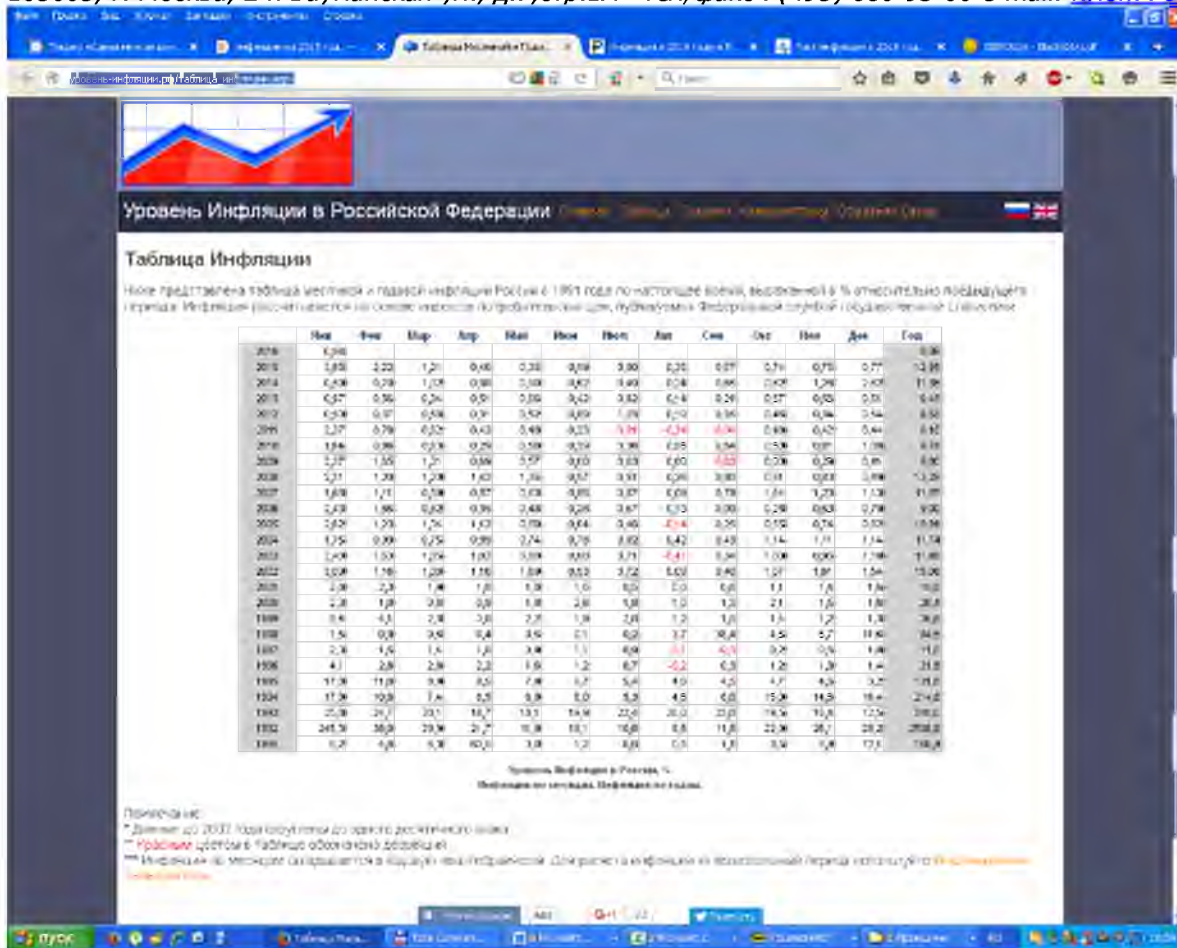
Уровень Инфляции в Российской Федерации

Таблица Инфляции

Ниже представлена таблица месячной и годовой инфляции России с 1991 года по настоящее время, выраженной в % относительно предыдущего периода. Инфляция рассчитывается на основе индексов потребительских цен, публикуемых Федеральной службой государственной статистики.

| | Янв | Фев | Мар | Апр | Май | Июн | Июл | Авг | Сен | Окт | Ноя | Дек | Год |
|---|---|---|---|---|---|---|---|---|---|---|---|---|---|
| 2016 | 0,96 | | | | | | | | | | | | 0,96 |
| 2015 | 3,85 | 2,22 | 1,21 | 0,46 | 0,35 | 0,19 | 0,80 | 0,35 | 0,57 | 0,74 | 0,75 | 0,77 | 12,91 |
| 2014 | 0,59 | 0,70 | 1,02 | 0,90 | 0,90 | 0,62 | 0,49 | 0,24 | 0,65 | 0,82 | 1,28 | 2,62 | 11,36 |
| 2013 | 0,97 | 0,56 | 0,34 | 0,51 | 0,66 | 0,42 | 0,82 | 0,14 | 0,21 | 0,57 | 0,56 | 0,51 | 6,45 |
| 2012 | 0,50 | 0,37 | 0,58 | 0,31 | 0,52 | 0,89 | 1,23 | 0,10 | 0,55 | 0,46 | 0,34 | 0,54 | 6,58 |
| 2011 | 2,37 | 0,78 | 0,62 | 0,43 | 0,48 | 0,23 | -0,01 | -0,24 | -0,04 | 0,48 | 0,42 | 0,44 | 6,10 |
| 2010 | 1,64 | 0,86 | 0,63 | 0,29 | 0,50 | 0,39 | 0,36 | 0,55 | 0,84 | 0,50 | 0,81 | 1,08 | 8,78 |
| 2009 | 2,37 | 1,65 | 1,31 | 0,69 | 0,57 | 0,60 | 0,63 | 0,00 | -0,03 | 0,00 | 0,29 | 0,41 | 8,80 |
| 2008 | 2,31 | 1,20 | 1,20 | 1,42 | 1,35 | 0,97 | 0,51 | 0,36 | 0,80 | 0,91 | 0,83 | 0,69 | 13,28 |
| 2007 | 1,68 | 1,11 | 0,59 | 0,57 | 0,63 | 0,95 | 0,87 | 0,09 | 0,79 | 1,64 | 1,23 | 1,13 | 11,87 |
| 2006 | 2,43 | 1,66 | 0,82 | 0,35 | 0,48 | 0,28 | 0,67 | 0,19 | 0,09 | 0,28 | 0,63 | 0,79 | 9,00 |
| 2005 | 2,62 | 1,23 | 1,34 | 1,12 | 0,80 | 0,64 | 0,46 | -0,14 | 0,25 | 0,55 | 0,74 | 0,82 | 10,91 |
| 2004 | 1,75 | 0,99 | 0,75 | 0,99 | 0,74 | 0,78 | 0,92 | 0,42 | 0,43 | 1,14 | 1,11 | 1,14 | 11,74 |
| 2003 | 2,40 | 1,63 | 1,05 | 1,02 | 0,80 | 0,80 | 0,71 | -0,41 | 0,34 | 1,00 | 0,96 | 1,10 | 11,99 |
| 2002 | 3,09 | 1,16 | 1,08 | 1,16 | 1,69 | 0,53 | 0,72 | 0,09 | 0,40 | 1,07 | 1,61 | 1,54 | 15,06 |
| 2001 | 2,8 | 2,3 | 1,9 | 1,8 | 1,8 | 1,6 | 0,5 | 0,0 | 0,6 | 1,1 | 1,4 | 1,6 | 18,8 |
| 2000 | 2,3 | 1,0 | 0,6 | 0,9 | 1,8 | 2,6 | 1,8 | 1,0 | 1,3 | 2,1 | 1,5 | 1,6 | 20,1 |
| 1999 | 8,4 | 4,1 | 2,8 | 3,0 | 2,2 | 1,9 | 2,8 | 1,2 | 1,5 | 1,4 | 1,2 | 1,3 | 36,5 |
| 1998 | 1,5 | 0,9 | 0,6 | 0,4 | 0,5 | 0,1 | 0,2 | 3,7 | 38,4 | 4,5 | 5,7 | 11,6 | 84,5 |
| 1997 | 2,3 | 1,5 | 1,4 | 1,0 | 0,9 | 1,1 | 0,9 | -0,1 | -0,3 | 0,2 | 0,6 | 1,0 | 11,0 |
| 1996 | 4,1 | 2,8 | 2,8 | 2,2 | 1,6 | 1,2 | 0,7 | -0,2 | 0,3 | 1,2 | 1,9 | 1,4 | 21,8 |
| 1995 | 17,8 | 11,0 | 8,9 | 8,5 | 7,9 | 6,7 | 5,4 | 4,6 | 4,5 | 4,7 | 4,5 | 3,2 | 131,6 |
| 1994 | 17,9 | 10,8 | 7,4 | 8,5 | 6,9 | 6,0 | 5,3 | 4,6 | 8,0 | 15,0 | 14,6 | 16,4 | 214,8 |
| 1993 | 25,8 | 24,7 | 20,1 | 18,7 | 18,1 | 19,9 | 22,4 | 26,0 | 23,0 | 19,5 | 16,4 | 12,5 | 840,0 |
| 1992 | 245,3 | 38,0 | 29,9 | 21,7 | 11,9 | 19,1 | 10,6 | 8,6 | 11,5 | 22,9 | 26,1 | 25,2 | 2508,8 |
| 1991 | 6,2 | 4,8 | 6,3 | 63,5 | 3,0 | 1,2 | 0,6 | 0,5 | 1,1 | 3,5 | 8,9 | 12,1 | 160,4 |

Уровень Инфляции в России, %
Инфляция по месяцам. Инфляция по годам.

Примечание:
* Данные до 2002 года округлены до одного десятичного знака.
** Красным цветом в таблице обозначена дефляция.
*** Информация по месячной инфляции в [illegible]. Для расчета инфляции за произвольный период используйте Калькулятор Инфляции.

Пуск